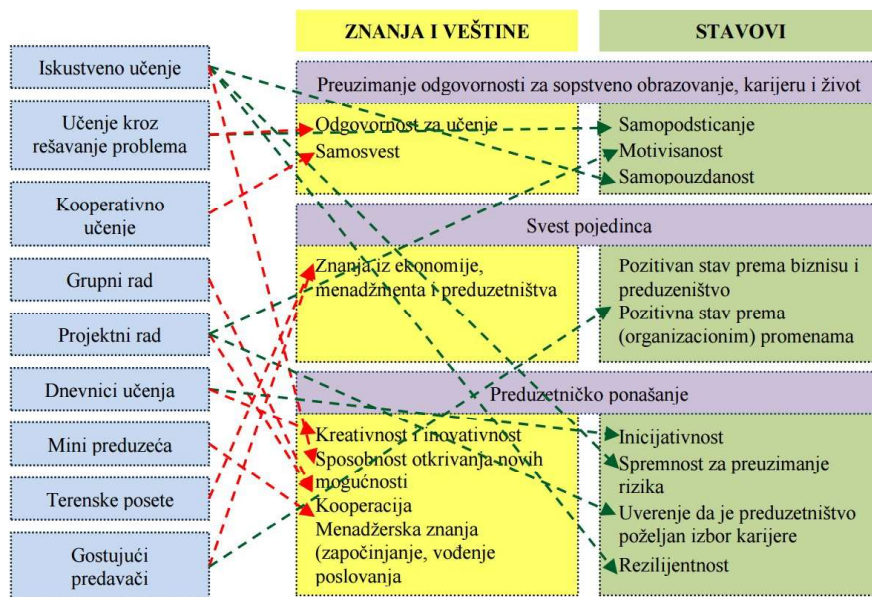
ZNANJA I VEŠTINE

STAVOVI

Iskustveno učenje

Učenje kroz rešavanje problema

Kooperativno učenje

Grupni rad

Projektni rad

Dnevnici učenja

Mini preduzeća

Terenske posete

Gostujući predavači

Preuzimanje odgovornosti za sopstveno obrazovanje, karijeru i život

Odgovornost za učenje
Samosvest

Samopodsticanje
Motivisanost
Samopouzdanost

Svest pojedinca

Znanja iz ekonomije, menadžmenta i preduzetništva

Pozitivan stav prema biznisu i preduzeništvo
Pozitivna stav prema (organizacionim) promenama

Preduzetničko ponašanje

Kreativnost i inovativnost
Sposobnost otkrivanja novih mogućnosti
Kooperacija
Menadžerska znanja (započinjanje, vođenje poslovanja

Inicijativnost
Spremnost za preuzimanje rizika
Uverenje da je preduzetništvo poželjan izbor karijere
Rezilijentnost